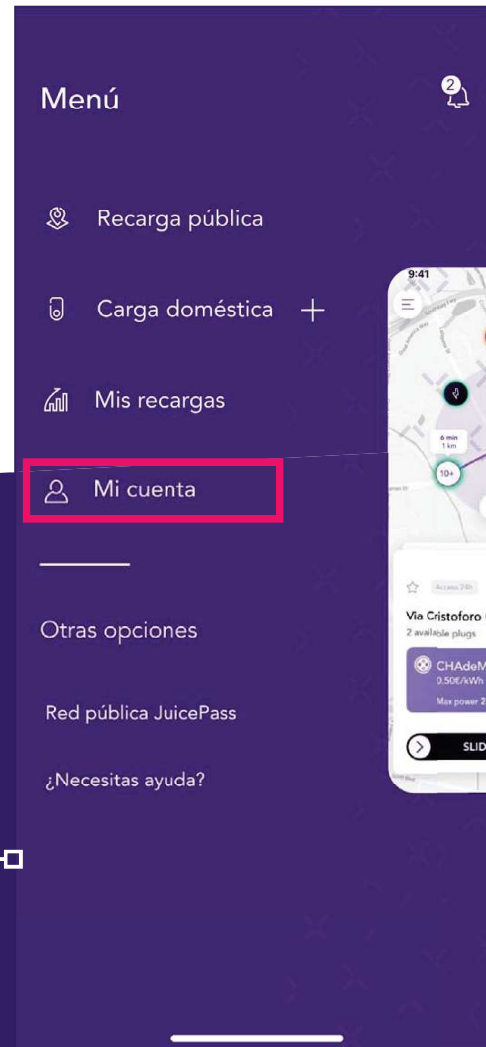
Menú

2

Recarga pública

Carga doméstica +

Mis recargas

Mi cuenta

Otras opciones

Red pública JuicePass

¿Necesitas ayuda?

9:41

6 min
1 km

10+

Access 24h

Via Cristoforo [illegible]
2 available plugs

CHAdeM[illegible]
0.50€/kWh

Max power 2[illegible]

SLID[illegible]